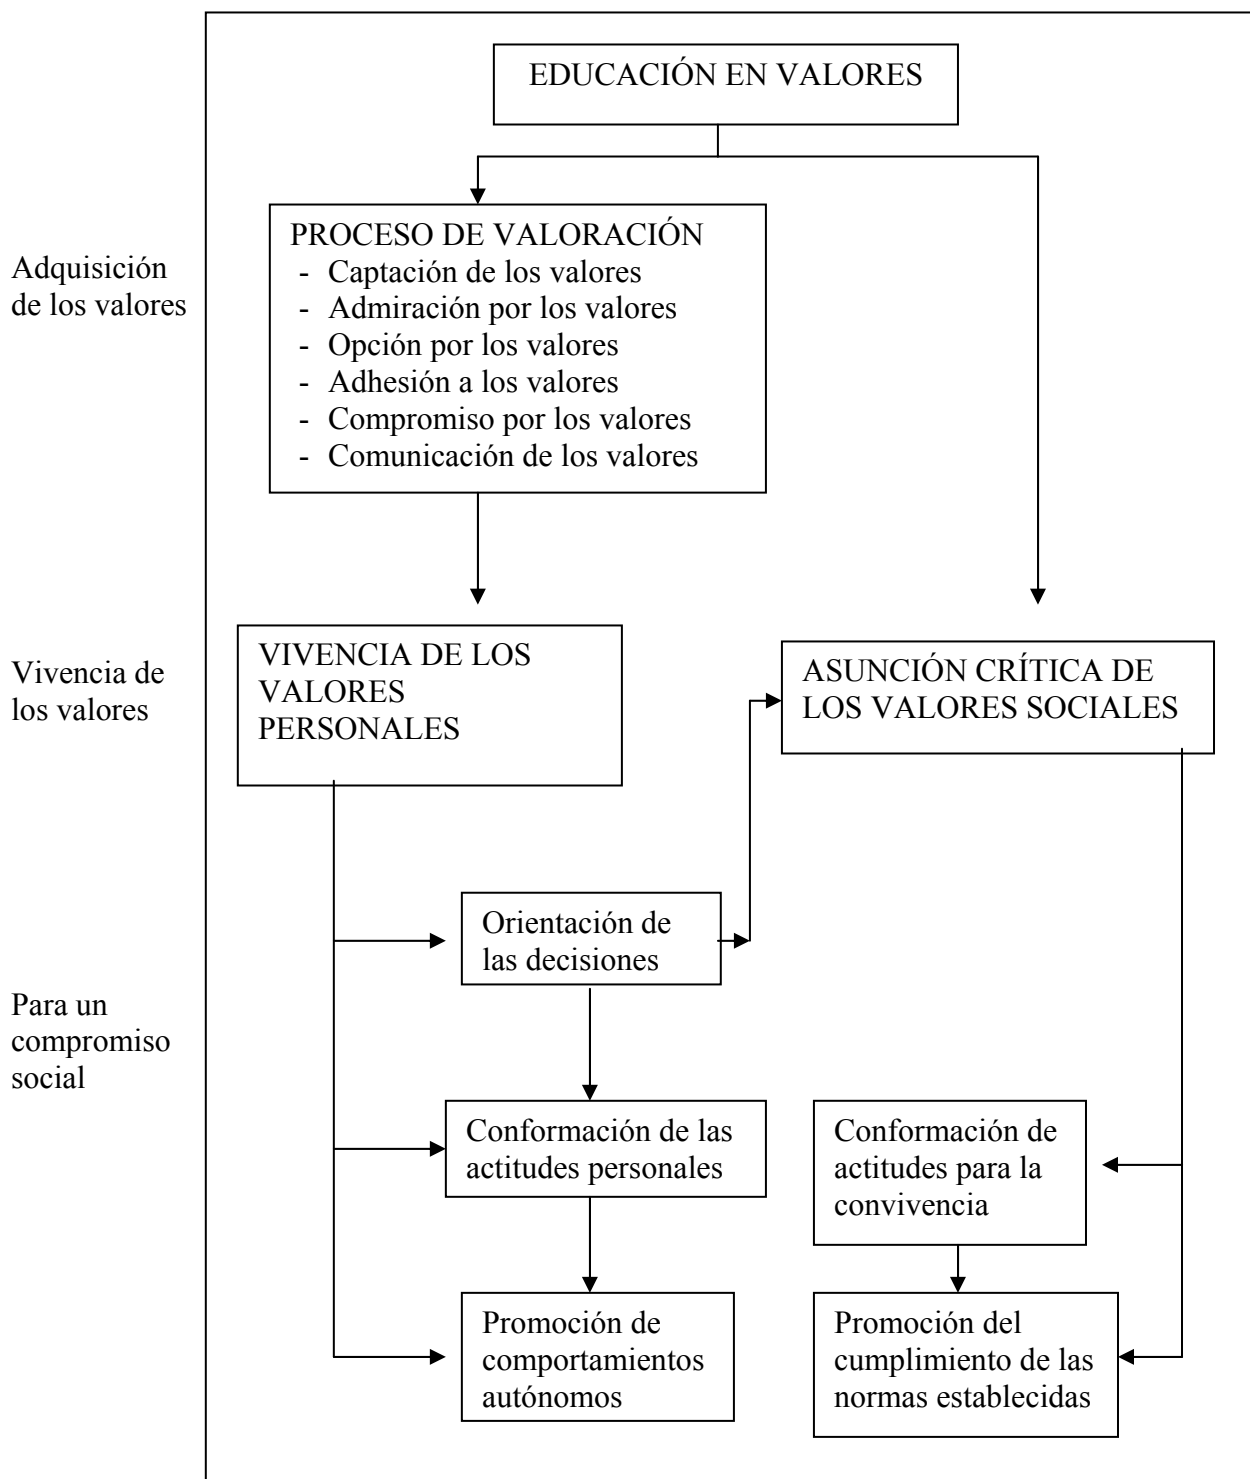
EDUCACIÓN EN VALORES

Adquisición de los valores

PROCESO DE VALORACIÓN
- Captación de los valores
- Admiración por los valores
- Opción por los valores
- Adhesión a los valores
- Compromiso por los valores
- Comunicación de los valores

Vivencia de los valores

VIVENCIA DE LOS VALORES PERSONALES

ASUNCIÓN CRÍTICA DE LOS VALORES SOCIALES

Para un compromiso social

Orientación de las decisiones

Conformación de las actitudes personales

Conformación de actitudes para la convivencia

Promoción de comportamientos autónomos

Promoción del cumplimiento de las normas establecidas